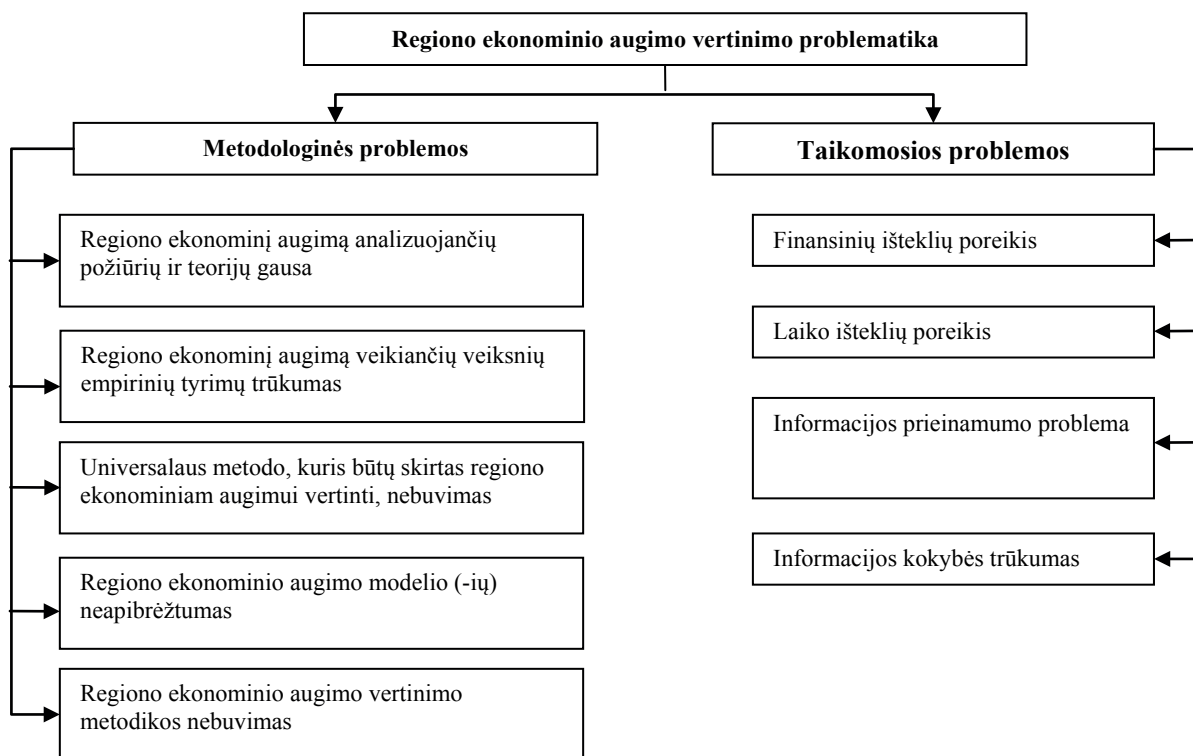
Regiono ekonominio augimo vertinimo problematika

Metodologinės problemos

Regiono ekonominį augimą analizuojančių požiūrių ir teorijų gausa

Regiono ekonominį augimą veikiančių veiksnių empirinių tyrimų trūkumas

Universalaus metodo, kuris būtų skirtas regiono ekonominiam augimui vertinti, nebuvimas

Regiono ekonominio augimo modelio (-ių) neapibrėžtumas

Regiono ekonominio augimo vertinimo metodikos nebuvimas

Taikomosios problemos

Finansinių išteklių poreikis

Laiko išteklių poreikis

Informacijos prieinamumo problema

Informacijos kokybės trūkumas